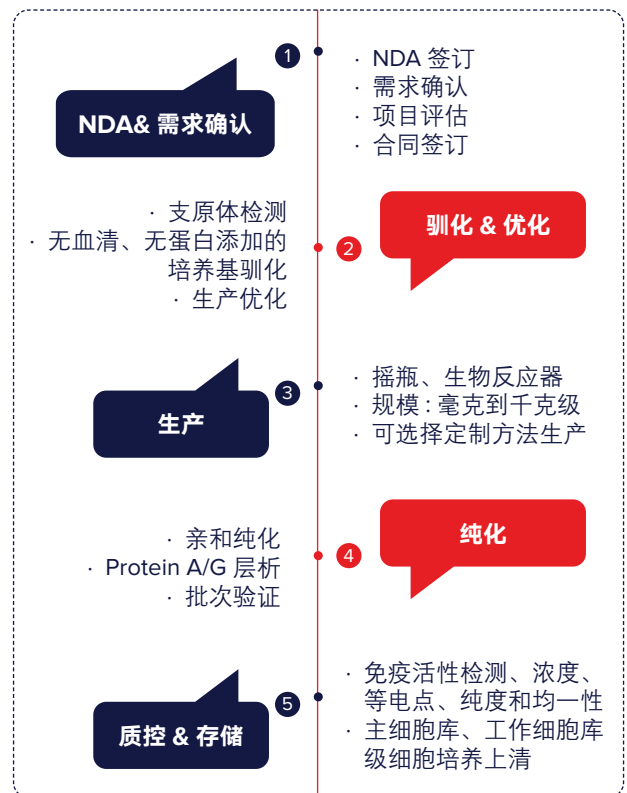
1

NDA& 需求确认

· NDA 签订
· 需求确认
· 项目评估
· 合同签订

· 支原体检测
· 无血清、无蛋白添加的培养基驯化
· 生产优化

2

驯化 & 优化

3

生产

· 摇瓶、生物反应器
· 规模：毫克到千克级
· 可选择定制方法生产

· 亲和纯化
· Protein A/G 层析
· 批次验证

4

纯化

5

质控 & 存储

· 免疫活性检测、浓度、等电点、纯度和均一性
· 主细胞库、工作细胞库级细胞培养上清